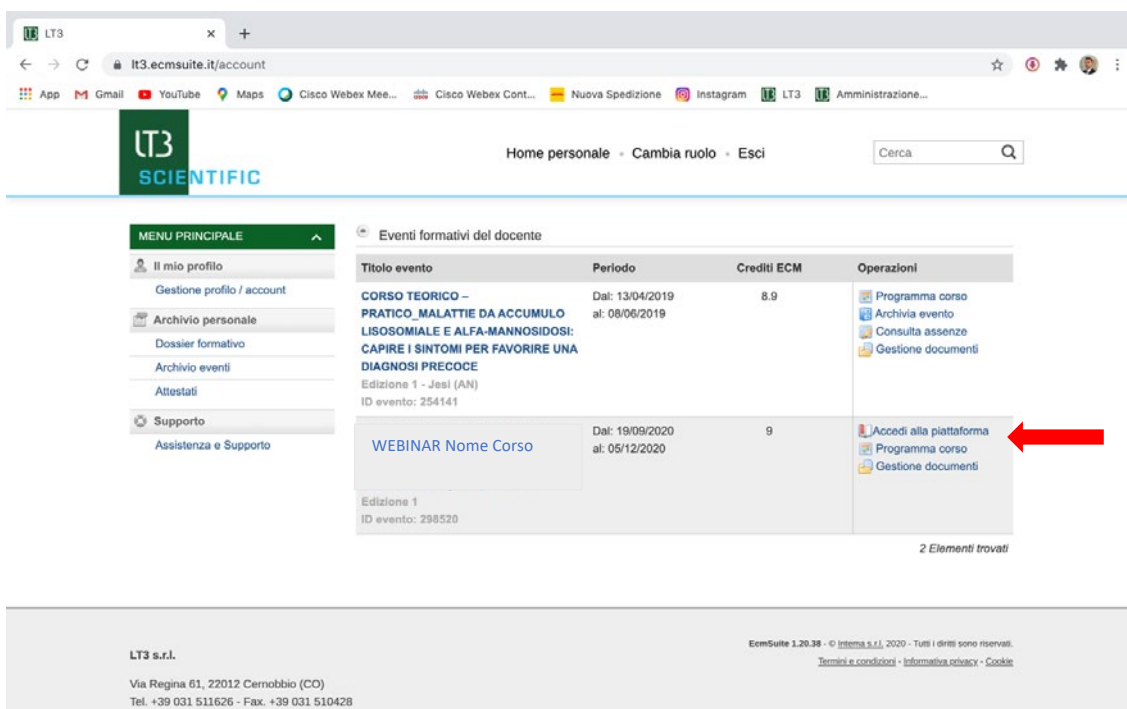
LT3 × +

lt3.ecmsuite.it/account

App Gmail YouTube Maps Cisco Webex Mee... Cisco Webex Cont... Nuova Spedizione Instagram LT3 Amministrazione...

LT3 SCIENTIFIC

Home personale · Cambia ruolo · Esci

Cerca

MENU PRINCIPALE

Il mio profilo

Gestione profilo / account

Archivio personale

Dossier formativo

Archivio eventi

Attestati

Supporto

Assistenza e Supporto

Eventi formativi del docente

| Titolo evento | Periodo | Crediti ECM | Operazioni |
|---|---|---|---|
| CORSO TEORICO – PRATICO_MALATTIE DA ACCUMULO LISOSOMIALE E ALFA-MANNOSIDOSI: CAPIRE I SINTOMI PER FAVORIRE UNA DIAGNOSI PRECOCE Edizione 1 - Jesi (AN) ID evento: 254141 | Dal: 13/04/2019 al: 08/06/2019 | 8.9 | Programma corso Archivia evento Consulta assenze Gestione documenti |
| WEBINAR Nome Corso Edizione 1 ID evento: 298520 | Dal: 19/09/2020 al: 05/12/2020 | 9 | Accedi alla piattaforma Programma corso Gestione documenti |

2 Elementi trovati

LT3 s.r.l.

Via Regina 61, 22012 Cernobbio (CO)
Tel. +39 031 511626 - Fax. +39 031 510428

EcmSuite 1.20.38 - © Intema s.r.l. 2020 - Tutti i diritti sono riservati.
Termini e condizioni - Informativa privacy - Cookie